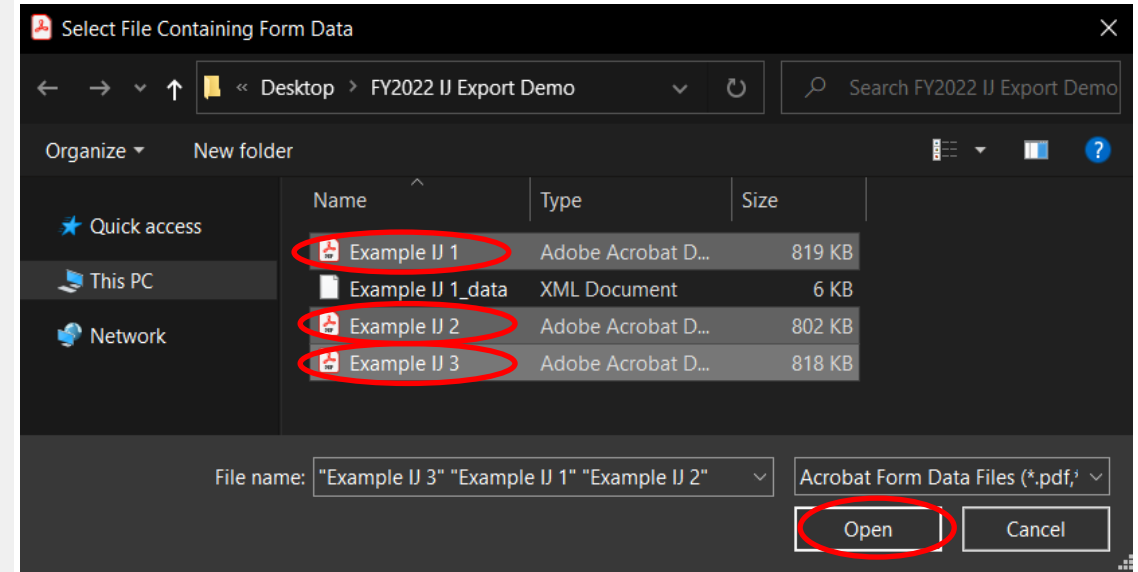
Select File Containing Form Data

« Desktop > FY2022 IJ Export Demo

Search FY2022 IJ Export Demo

Organize ▾ New folder

Quick access
This PC
Network

| Name | Type | Size |
|---|---|---|
| Example IJ 1 | Adobe Acrobat D... | 819 KB |
| Example IJ 1_data | XML Document | 6 KB |
| Example IJ 2 | Adobe Acrobat D... | 802 KB |
| Example IJ 3 | Adobe Acrobat D... | 818 KB |

File name: "Example IJ 3" "Example IJ 1" "Example IJ 2"

Acrobat Form Data Files (*.pdf,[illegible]

Open Cancel